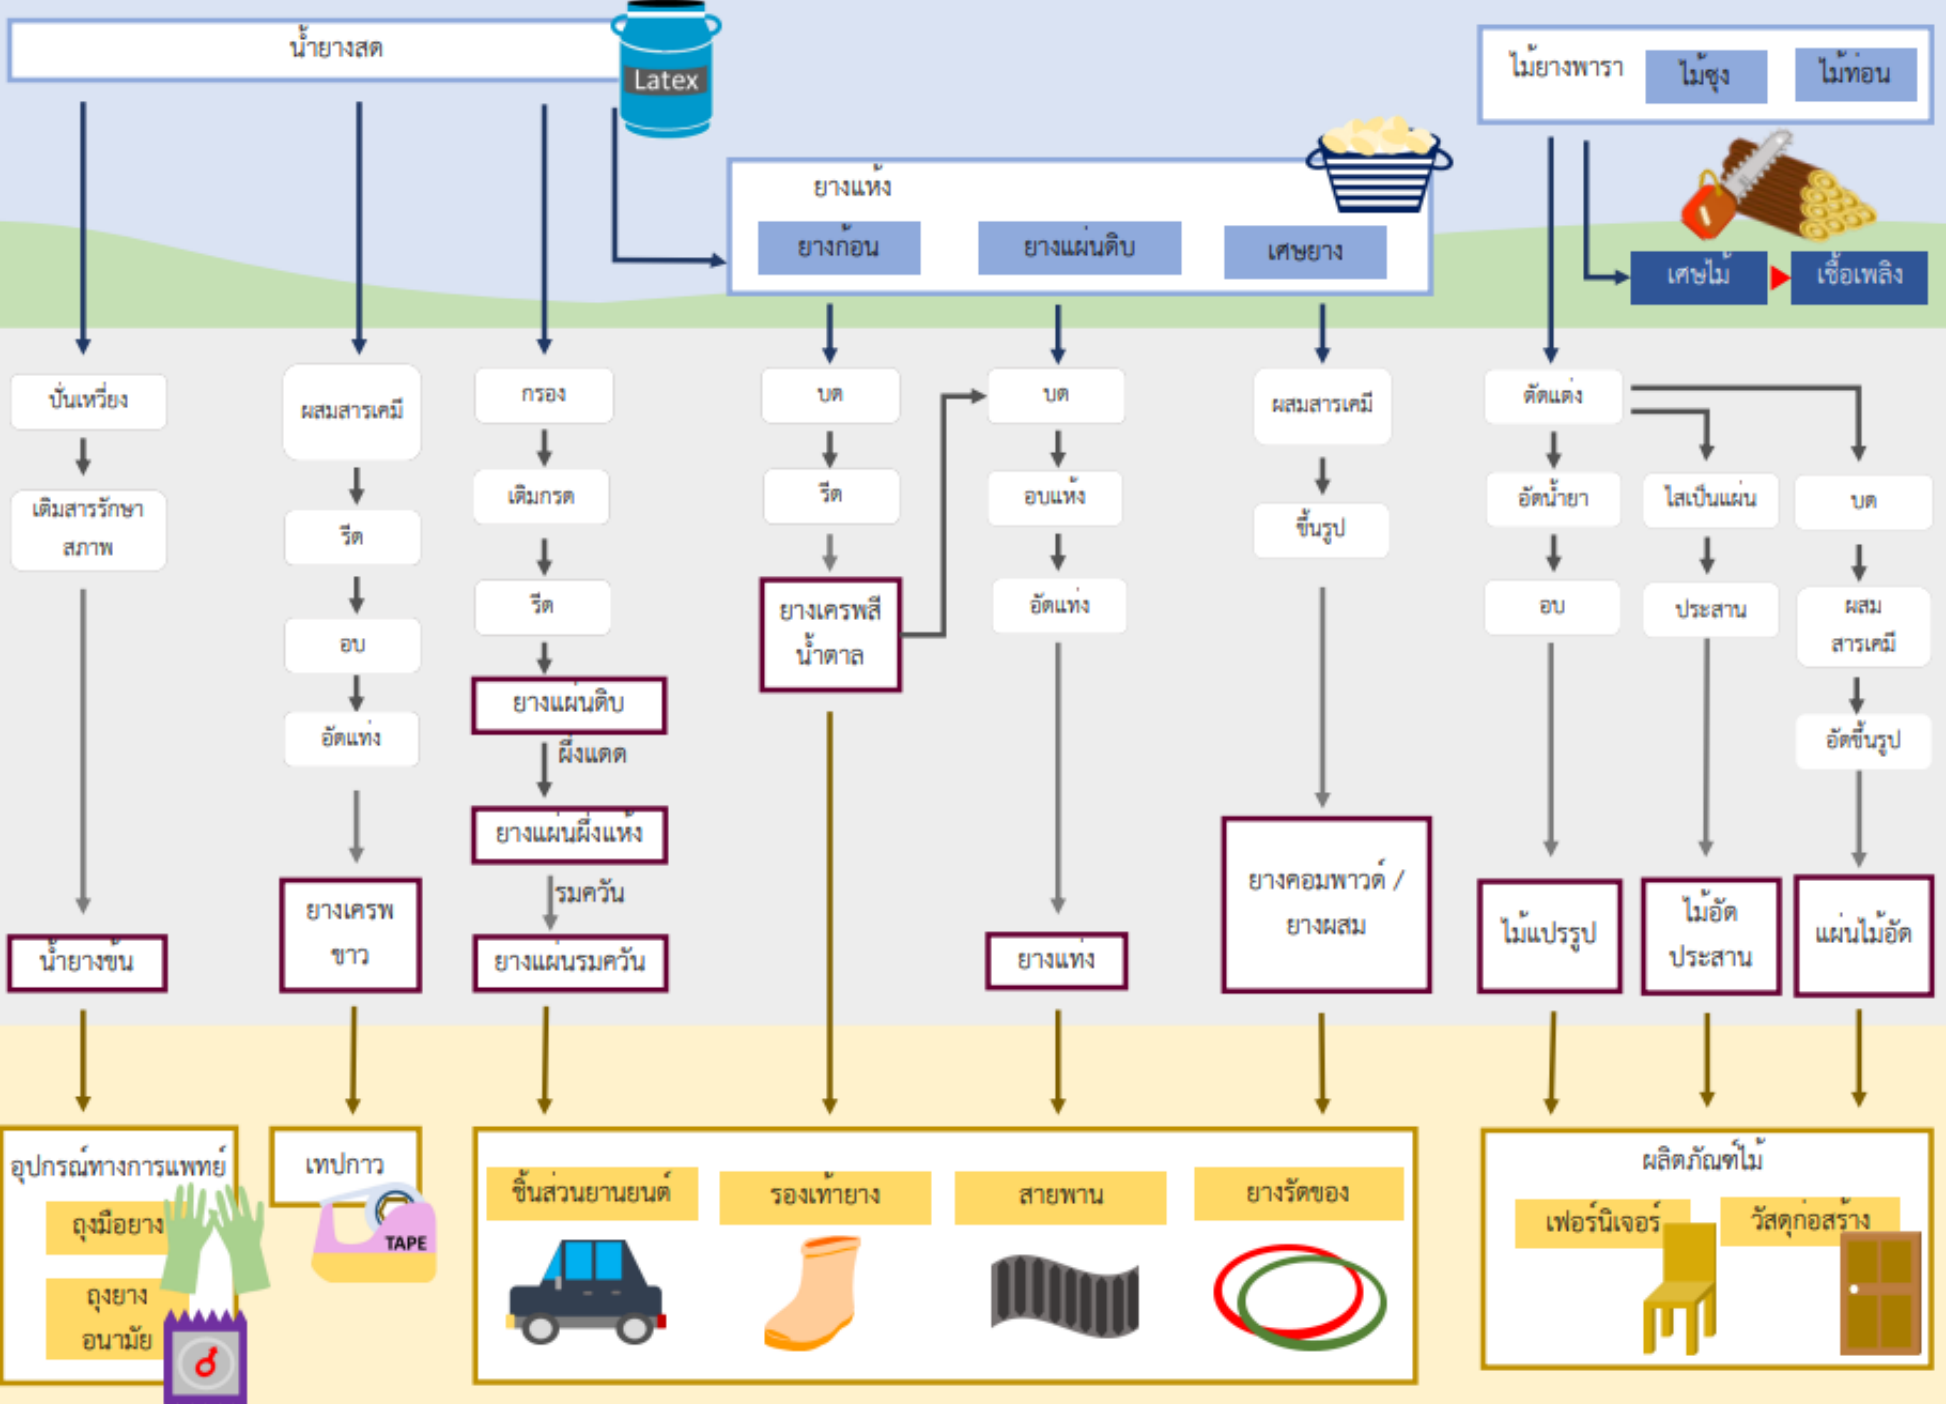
น้ำยางสด

Latex

ไม้ยางพารา
ไม้ซุง
ไม้ท่อน

ยางแห้ง
ยางก้อน
ยางแผ่นดิบ
เศษยาง

เศษไม้
เชื้อเพลิง

ปั่นเหวี่ยง
เติมสารรักษาสภาพ
น้ำยางข้น

ผสมสารเคมี
รีด
อบ
อัดแท่ง
ยางเครพขาว

กรอง
เติมกรด
รีด
ยางแผ่นดิบ
ผึ่งแดด
ยางแผ่นผึ่งแห้ง
รมควัน
ยางแผ่นรมควัน

บด
รีด
ยางเครพสีน้ำตาล

บด
อบแห้ง
อัดแท่ง
ยางแท่ง

ผสมสารเคมี
ขึ้นรูป
ยางคอมพาวด์ / ยางผสม

ตัดแต่ง
อัดน้ำยา
อบ
ไม้แปรรูป

ไสเป็นแผ่น
ประสาน
ไม้อัดประสาน

บด
ผสมสารเคมี
อัดขึ้นรูป
แผ่นไม้อัด

อุปกรณ์ทางการแพทย์
ถุงมือยาง
ถุงยางอนามัย

เทปกาว
TAPE

ชิ้นส่วนยานยนต์
รองเท้ายาง
สายพาน
ยางรัดของ

ผลิตภัณฑ์ไม้
เฟอร์นิเจอร์
วัสดุก่อสร้าง